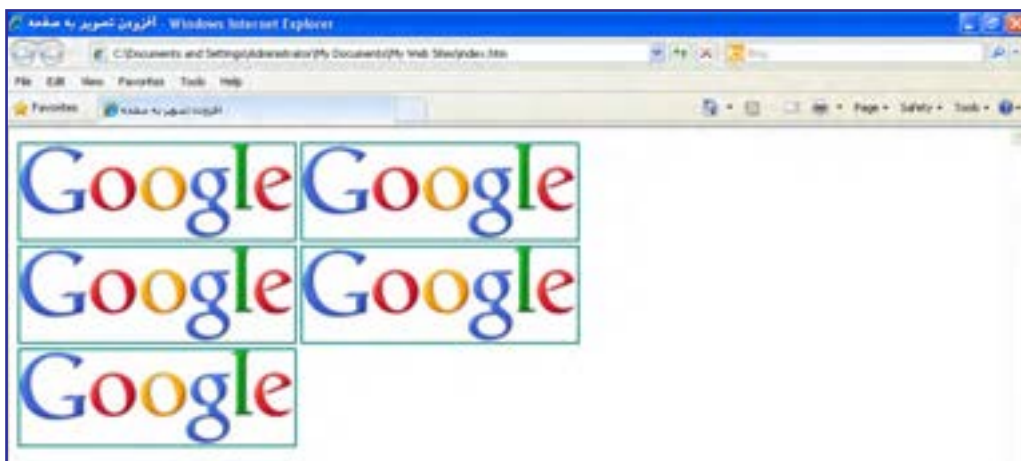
افزودن تصویر به صفحه - Windows Internet Explorer

C:\Documents and Settings\Administrator\My Documents\My Web Sites\index.htm

Bing

File Edit View Favorites Tools Help

Favorites

افزودن تصویر به صفحه

Page Safety Tools

Google Google

Google Google

Google